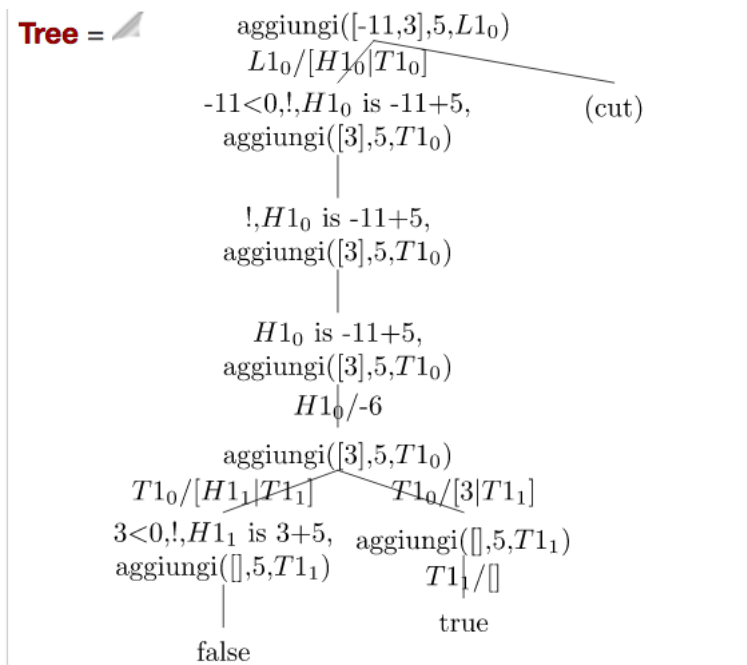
Tree =

aggiungi([-11,3],5,$L1_0$)

$L1_0$/[$H1_0$|$T1_0$]

-11<0,!,$H1_0$ is -11+5, aggiungi([3],5,$T1_0$)

(cut)

!,$H1_0$ is -11+5, aggiungi([3],5,$T1_0$)

$H1_0$ is -11+5, aggiungi([3],5,$T1_0$)

$H1_0$/-6

aggiungi([3],5,$T1_0$)

$T1_0$/[$H1_1$|$T1_1$]

$T1_0$/[3|$T1_1$]

3<0,!,$H1_1$ is 3+5, aggiungi([],5,$T1_1$)

aggiungi([],5,$T1_1$)

$T1_1$/[]

false

true